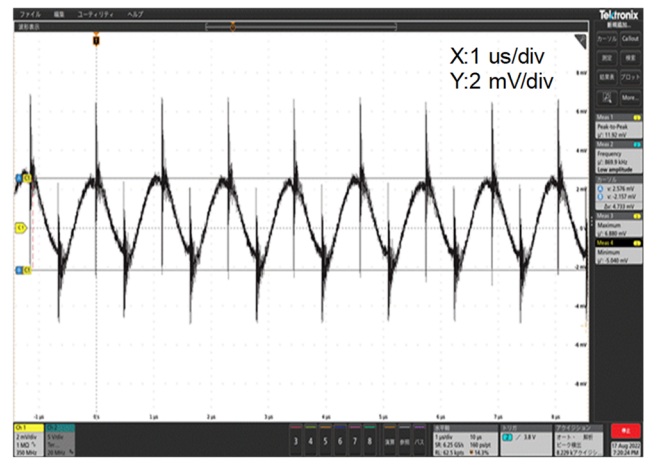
ファイル 編集 ユーティリティ ヘルプ
Tektronix
波形表示
X:1 us/div
Y:2 mV/div
カーソル Callout
測定 検索
結果表 プロット
More...
Meas 1
Peak-to-Peak
11.92 mV
Meas 2
Frequency
869.9 kHz
Low amplitude
カーソル
2.576 mV
-2.157 mV
Δ: 4.733 mV
Meas 3
Maximum
6.880 mV
Meas 4
Minimum
-5.040 mV
8 mV
6 mV
4 mV
2 mV
0 V
-2 mV
-4 mV
-6 mV
-8 mV
-1 µs
0 s
1 µs
2 µs
3 µs
4 µs
5 µs
6 µs
7 µs
8 µs
Ch 1
2 mV/div
1 MΩ
350 MHz
Ch 5
5 V/div
20 MHz
3 4 5 6 7 8
演算 参照 バス
水平軸
1 µs/div 10 µs
SR: 6.25 GS/s 160 ps/pt
RL: 62.5 kpts 14.3%
トリガ
3.8 V
アクイジション
オート 解析
ピーク検出
8.229 k アクイジション
停止
17 Aug 2022
7:20:24 PM